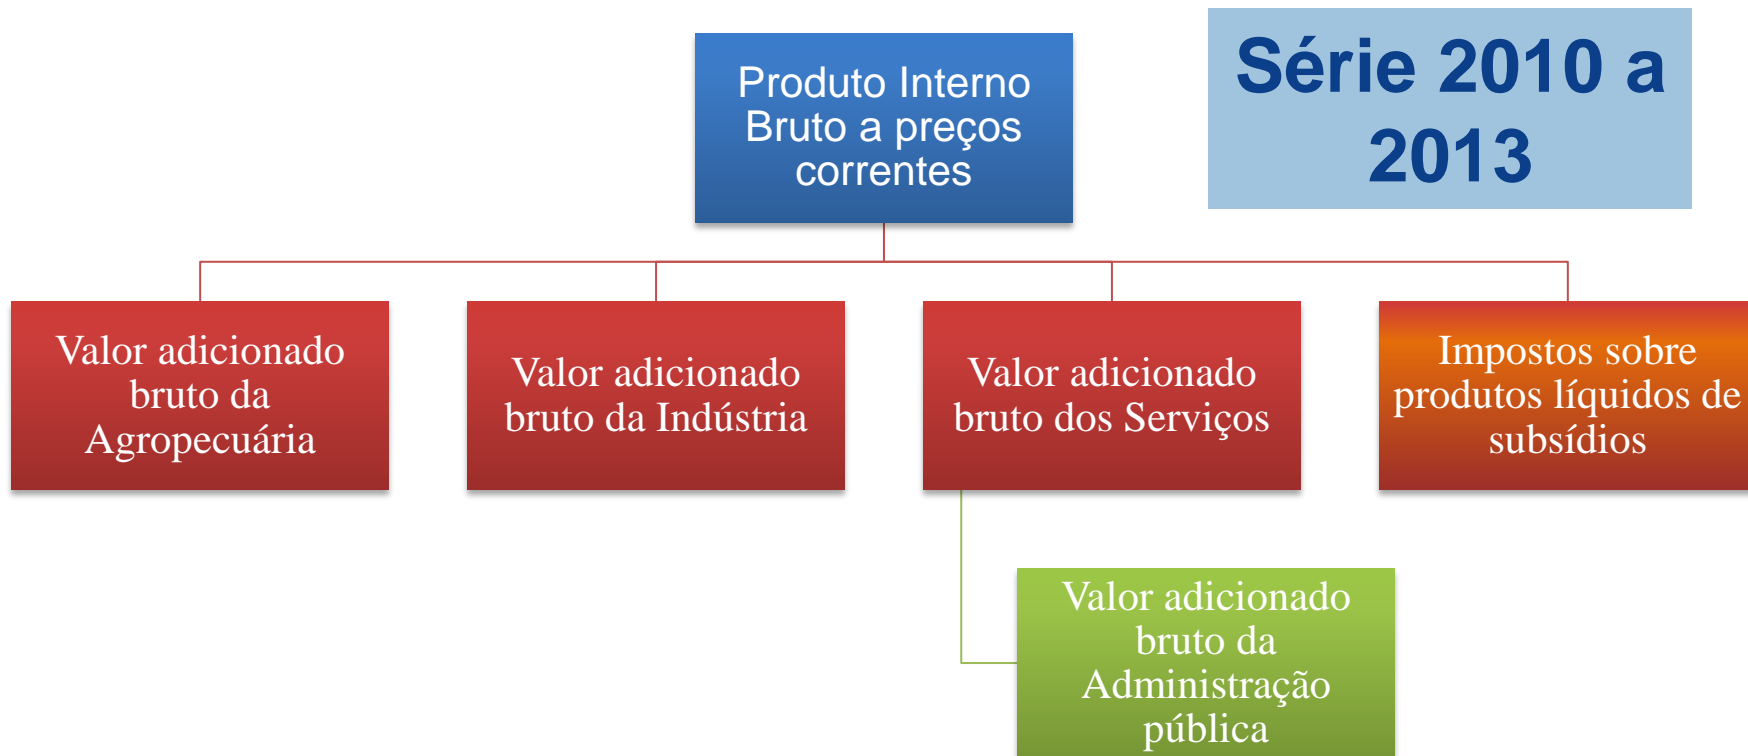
Série 2010 a 2013

Produto Interno Bruto a preços correntes

Valor adicionado bruto da Agropecuária

Valor adicionado bruto da Indústria

Valor adicionado bruto dos Serviços

Impostos sobre produtos líquidos de subsídios

Valor adicionado bruto da Administração pública